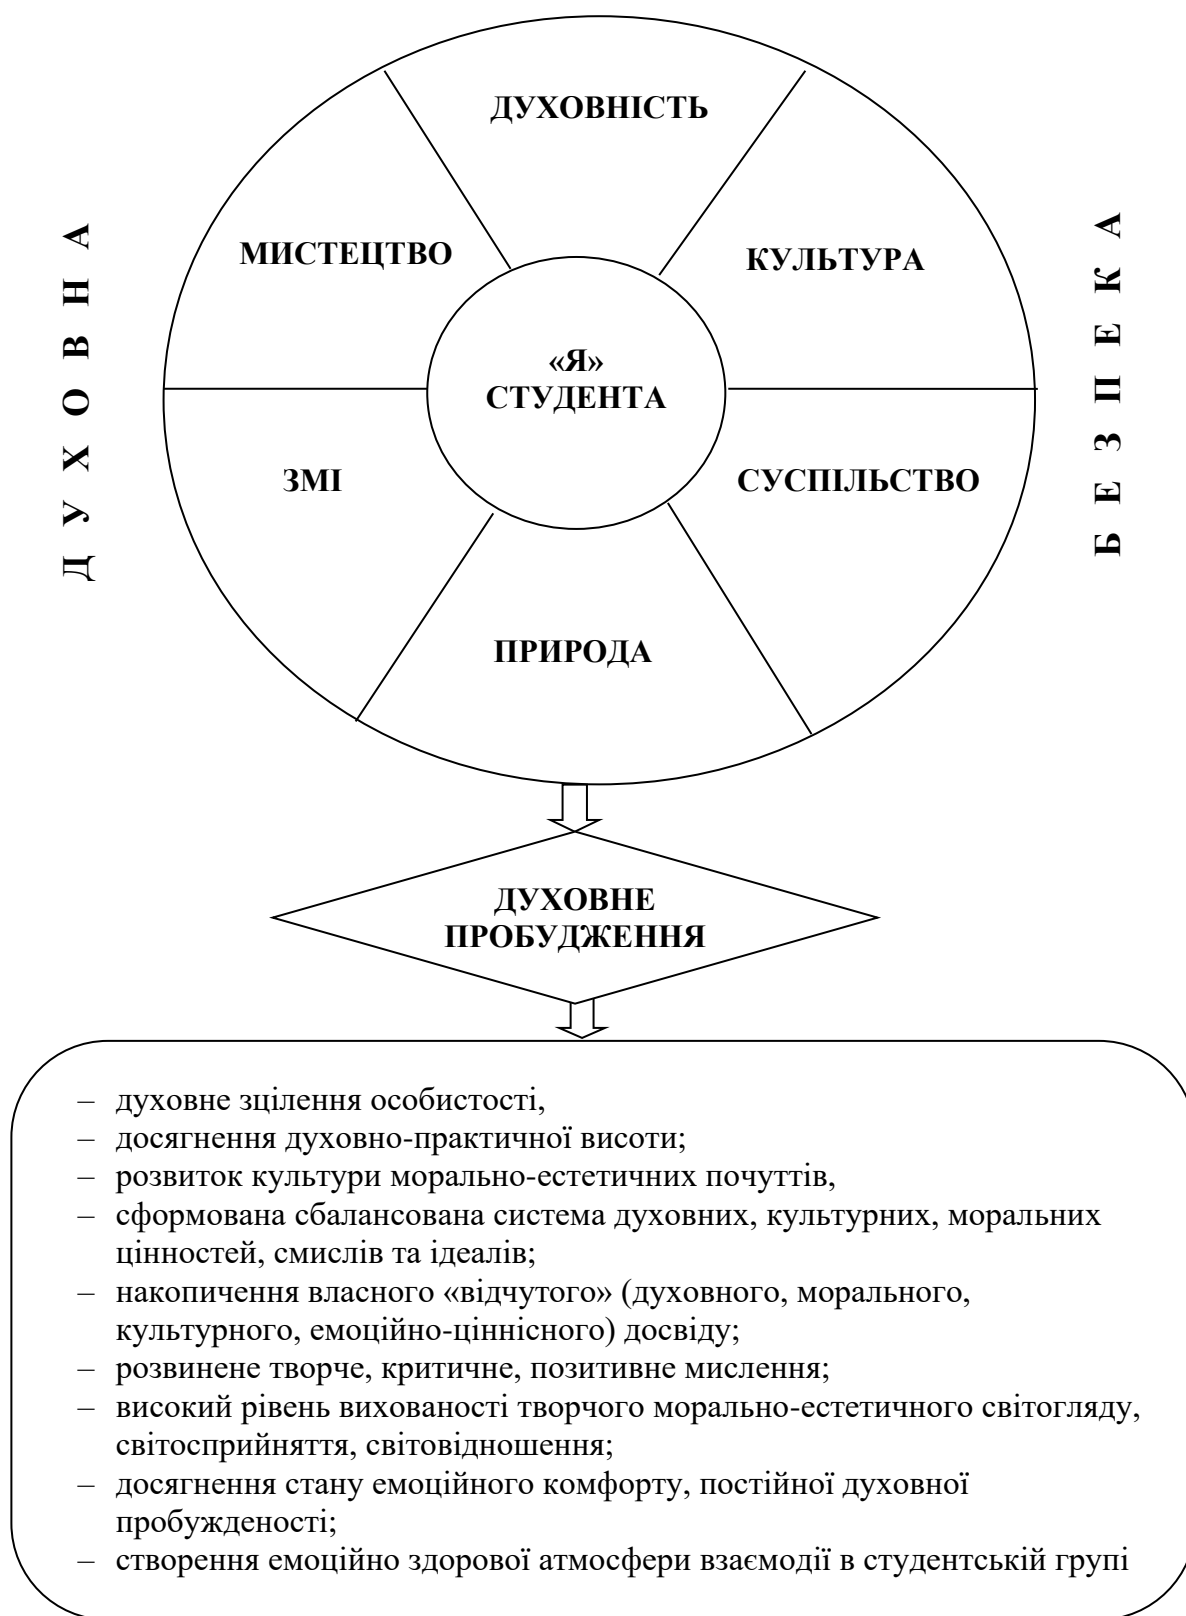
ДУХОВНА

ДУХОВНІСТЬ

МИСТЕЦТВО

КУЛЬТУРА

«Я» СТУДЕНТА

ЗМІ

СУСПІЛЬСТВО

ПРИРОДА

БЕЗПЕКА

ДУХОВНЕ ПРОБУДЖЕННЯ

– духовне зцілення особистості,
– досягнення духовно-практичної висоти;
– розвиток культури морально-естетичних почуттів,
– сформована сбалансована система духовних, культурних, моральних цінностей, смислів та ідеалів;
– накопичення власного «відчутого» (духовного, морального, культурного, емоційно-ціннісного) досвіду;
– розвинене творче, критичне, позитивне мислення;
– високий рівень вихованості творчого морально-естетичного світогляду, світосприйняття, світовідношення;
– досягнення стану емоційного комфорту, постійної духовної пробудженості;
– створення емоційно здорової атмосфери взаємодії в студентській групі